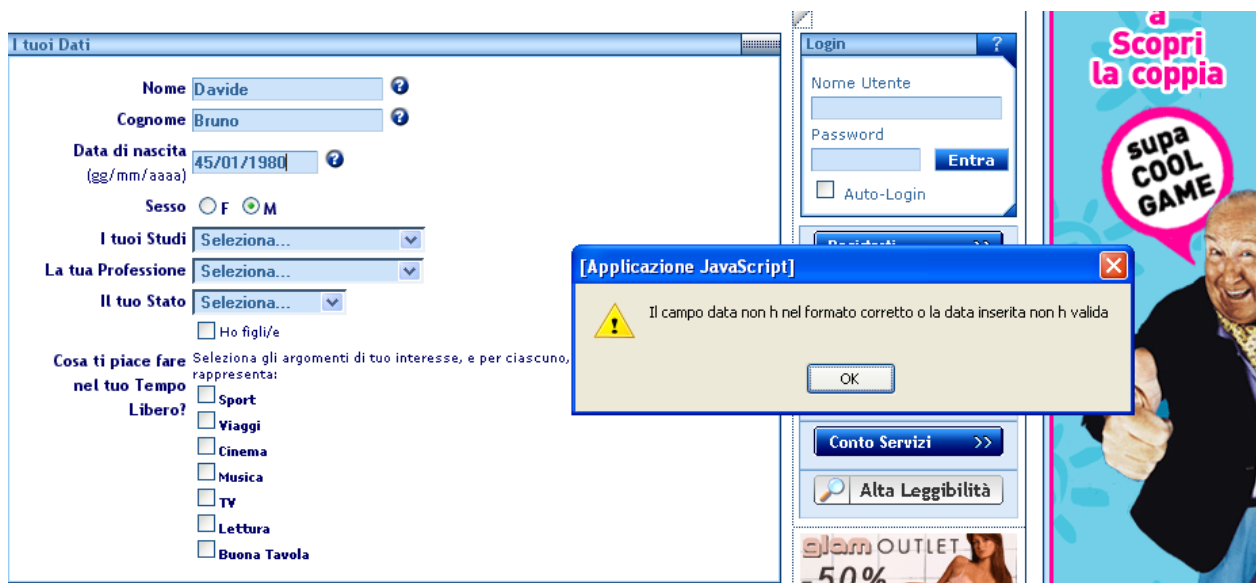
I tuoi Dati

Nome Davide
Cognome Bruno
Data di nascita (gg/mm/aaaa) 45/01/1980
Sesso F M
I tuoi Studi Seleziona...
La tua Professione Seleziona...
Il tuo Stato Seleziona...
Ho figli/e
Cosa ti piace fare nel tuo Tempo Libero? Seleziona gli argomenti di tuo interesse, e per ciascuno, rappresenta:
Sport
Viaggi
Cinema
Musica
TV
Lettura
Buona Tavola

Login ?
Nome Utente
Password
Entra
Auto-Login
Conto Servizi >>
Alta Leggibilità

[Applicazione JavaScript]
Il campo data non h nel formato corretto o la data inserita non h valida
OK

Scopri la coppia
supa COOL GAME

glam OUTLET
-50%